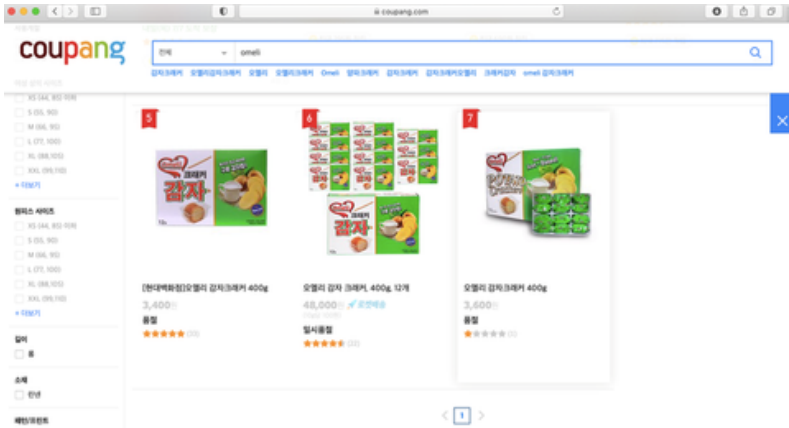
coupang.com

coupang

전체 omeli

감자크래커 오엘리감자크래커 오엘리 오엘리크래커 Omeli 양파크래커 감자크래커 감자크래커오엘리 크래커감자 omeli 감자크래커

XS (44, 85 이하)
S (55, 90)
M (66, 95)
L (77, 100)
XL (88,105)
XXL (99,110)
+ 더보기

원피스 사이즈
XS (44, 85 이하)
S (55, 90)
M (66, 95)
L (77, 100)
XL (88,105)
XXL (99,110)
+ 더보기

길이
롱

소재
린넨

패턴/프린트

5
[현대백화점]오엘리 감자크래커 400g
3,400원
품절
(19)

6
오엘리 감자 크래커, 400g, 12개
48,000원 로켓배송
일시품절
(35)

7
오엘리 감자크래커 400g
3,600원
품절
(1)

1